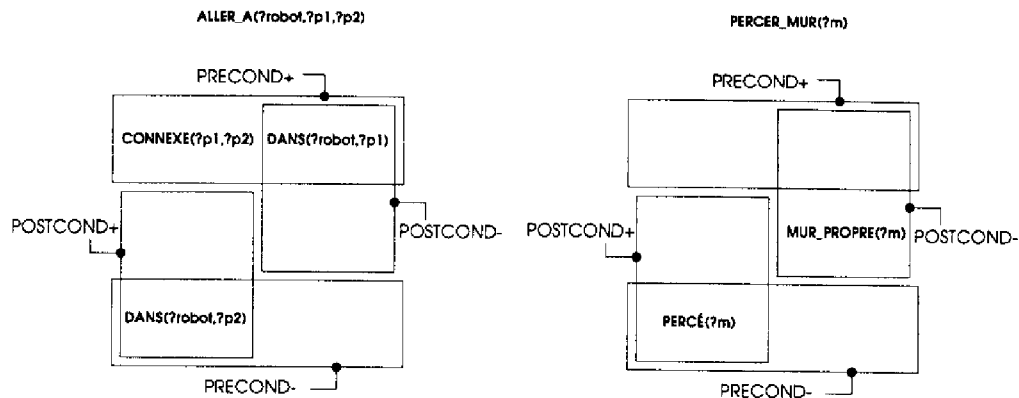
ALLER_A(?robot,?p1,?p2)

PRECOND+

CONNEXE(?p1,?p2)

DANS(?robot,?p1)

POSTCOND+

POSTCOND-

DANS(?robot,?p2)

PRECOND-

PERCER_MUR(?m)

PRECOND+

POSTCOND+

MUR_PROPRE(?m)

POSTCOND-

PERCÉ(?m)

PRECOND-